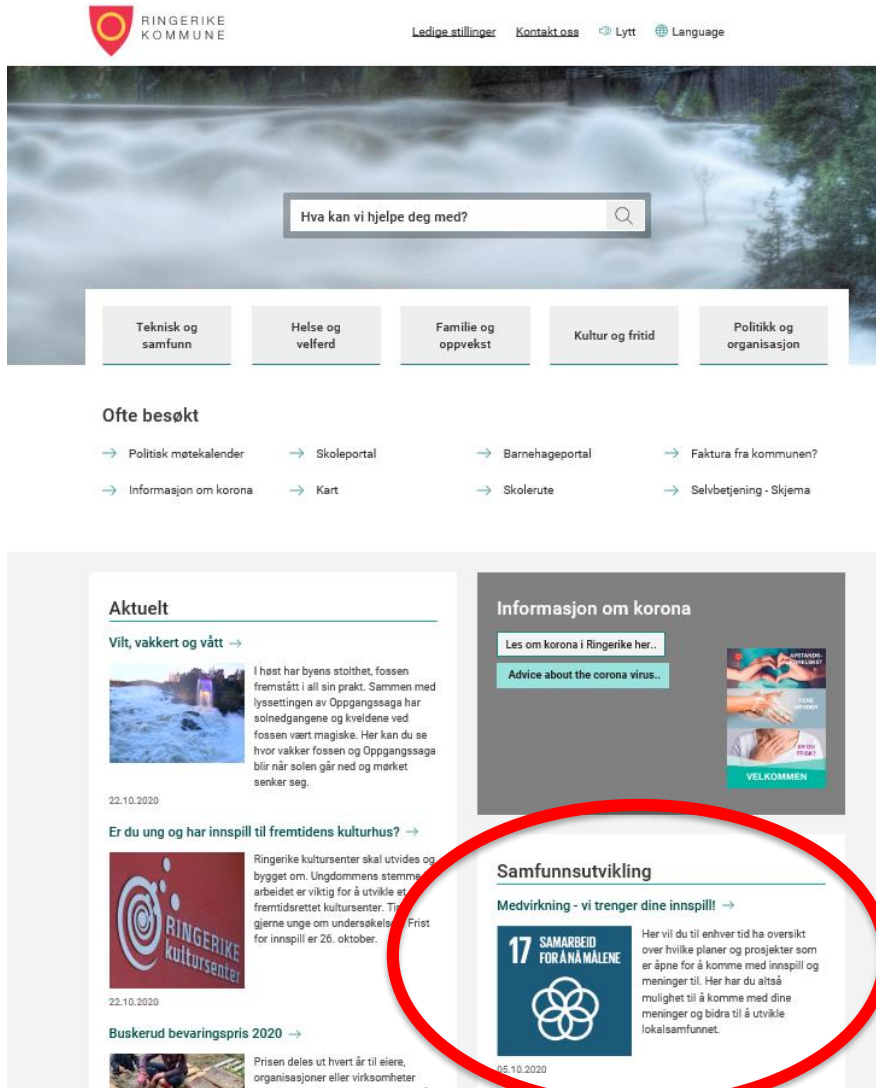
RINGERIKE KOMMUNE

Ledige stillinger Kontakt oss Lytt Language

Hva kan vi hjelpe deg med?

Teknisk og samfunn

Helse og velferd

Familie og oppvekst

Kultur og fritid

Politikk og organisasjon

Ofte besøkt

→ Politisk møtekalender
→ Skoleportal
→ Barnehageportal
→ Faktura fra kommunen?
→ Informasjon om korona
→ Kart
→ Skolerute
→ Selvbetjening - Skjema

Aktuelt

Vilt, vakkert og vått →

I høst har byens stolthet, fossen fremstått i all sin prakt. Sammen med lyssettingen av Oppgangssaga har solnedgangene og kveldene ved fossen vært magiske. Her kan du se hvor vakker fossen og Oppgangssaga blir når solen går ned og mørket senker seg.

22.10.2020

Er du ung og har innspill til fremtidens kulturhus? →

RINGERIKE kultursenter

Ringerike kultursenter skal utvides og bygget om. Ungdommens stemme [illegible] arbeidet er viktig for å utvikle et fremtidsrettet kultursenter. Ti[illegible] gjerne unge om undersøkels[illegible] Frist for innspill er 26. oktober.

22.10.2020

Buskerud bevaringspris 2020 →

Prisen deles ut hvert år til eiere, organisasjoner eller virksomheter

Informasjon om korona

Les om korona i Ringerike her..

Advice about the corona virus..

AVSTANDS-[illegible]

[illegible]

ER DU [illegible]

VELKOMMEN

Samfunnsutvikling

Medvirkning - vi trenger dine innspill! →

17 SAMARBEID FOR Å NÅ MÅLENE

Her vil du til enhver tid ha oversikt over hvilke planer og prosjekter som er åpne for å komme med innspill og meninger til. Her har du altså mulighet til å komme med dine meninger og bidra til å utvikle lokalsamfunnet.

05.10.2020